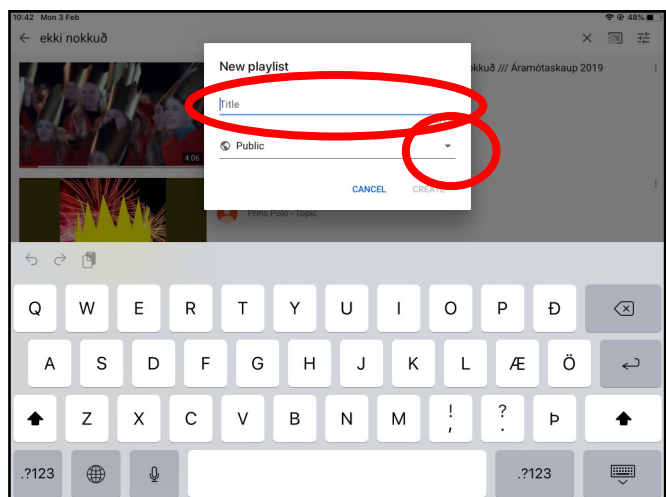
10:42 Mon 3 Feb

48%

ekki nokkuð

nokkuð /// Áramótaskaup 2019

4:06

New playlist

Title

Public

CANCEL

CREATE

Prins Polo - Topic

Q W E R T Y U I O P Đ

A S D F G H J K L Æ Ö

Z X C V B N M ! , ? . Þ

.?123

.?123